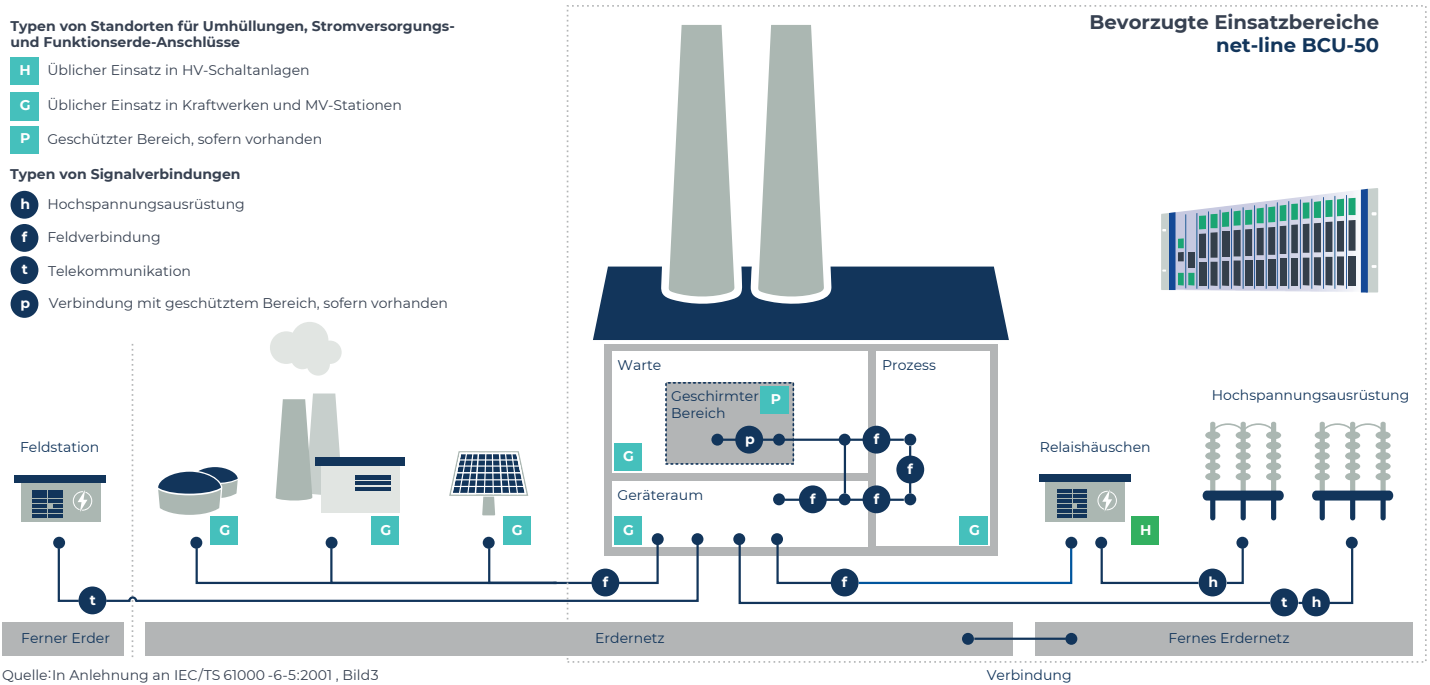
Typen von Standorten für Umhüllungen, Stromversorgungs- und Funktionserde-Anschlüsse

H Üblicher Einsatz in HV-Schaltanlagen

G Üblicher Einsatz in Kraftwerken und MV-Stationen

P Geschützter Bereich, sofern vorhanden

Typen von Signalverbindungen

h Hochspannungsausrüstung

f Feldverbindung

t Telekommunikation

p Verbindung mit geschütztem Bereich, sofern vorhanden

Bevorzugte Einsatzbereiche net-line BCU-50

Warte

Prozess

Geschirmter Bereich P

p f f

G

Geräteraum

f f

G G

Feldstation

G G G

Relaishäuschen

H

Hochspannungsausrüstung

t f f h t h

Ferner Erder

Erdernetz

Fernes Erdernetz

Quelle:In Anlehnung an IEC/TS 61000 -6-5:2001 , Bild3

Verbindung